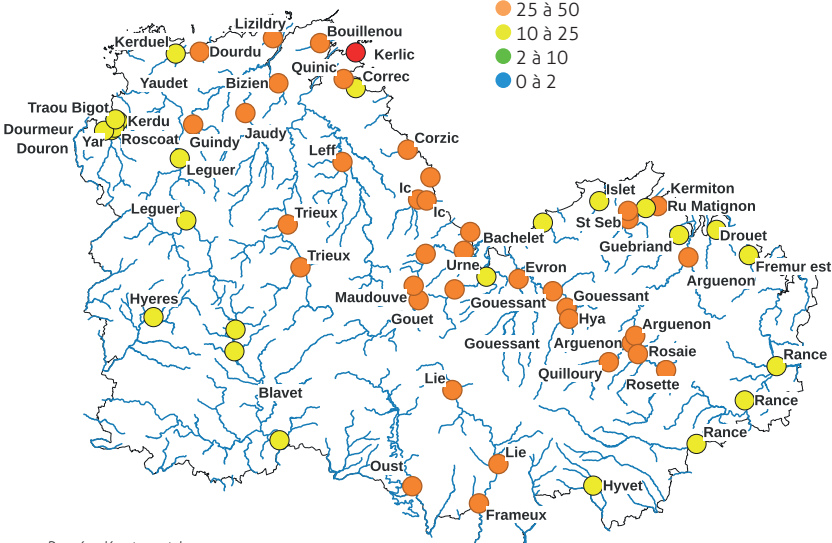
25 à 50
10 à 25
2 à 10
0 à 2

Lizildry
Bouillenou
Kerduel
Dourdu
Kerlic
Yaudet
Quinic
Correc
Bizien
Traou Bigot
Kerdu
Dourmeur
Roscoat
Yar
Jaudy
Douron
Guindy
Corzic
Leff
Leguer
Ic
Ic
Kermiton
Islet
Ru Matignon
St Seb
Leguer
Trieux
Bachelet
Guebriand
Drouet
Trieux
Urne
Evron
Fremur est
Arguenon
Hyeres
Maudouve
Gouessant
Gouessant
Gouet
Hya
Arguenon
Gouessant
Arguenon
Rosaie
Rance
Quilloury
Lie
Rosette
Blavet
Rance
Rance
Lie
Oust
Hyvet
Frameux